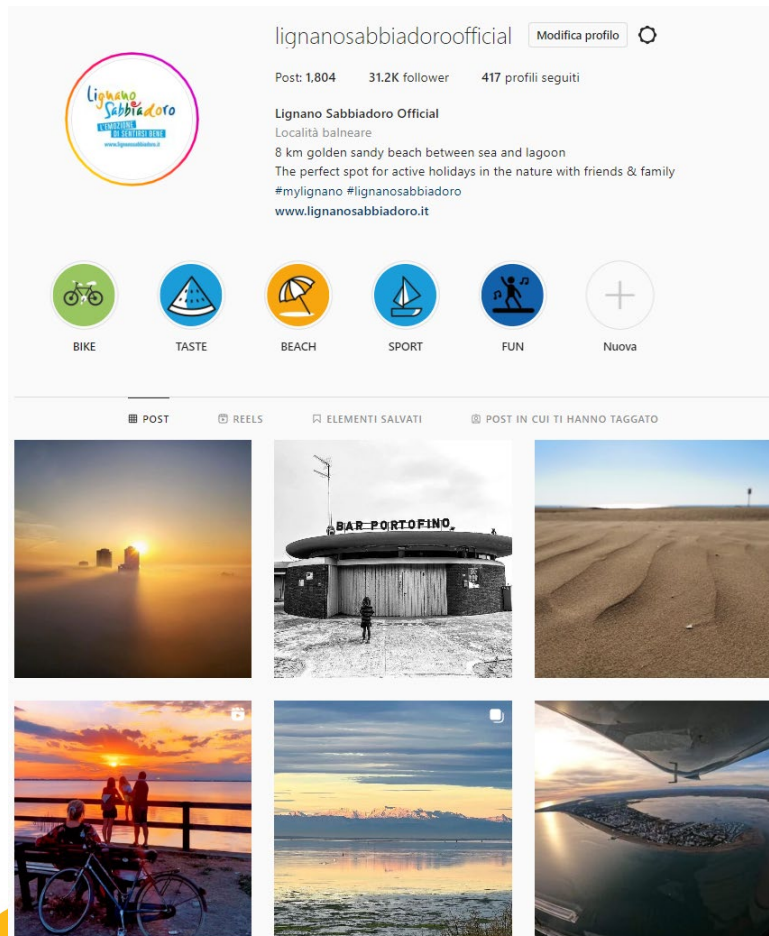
Lignano Sabbiadoro
L'EMOZIONE DI SENTIRSI BENE
www.lignanosabbiadoro.it

lignanosabbiadoroofficial Modifica profilo

Post: 1,804 31.2K follower 417 profili seguiti

Lignano Sabbiadoro Official
Località balneare
8 km golden sandy beach between sea and lagoon
The perfect spot for active holidays in the nature with friends & family
#mylignano #lignanosabbiadoro
www.lignanosabbiadoro.it

BIKE TASTE BEACH SPORT FUN Nuova

POST REELS ELEMENTI SALVATI POST IN CUI TI HANNO TAGGATO

BAR PORTOFINO